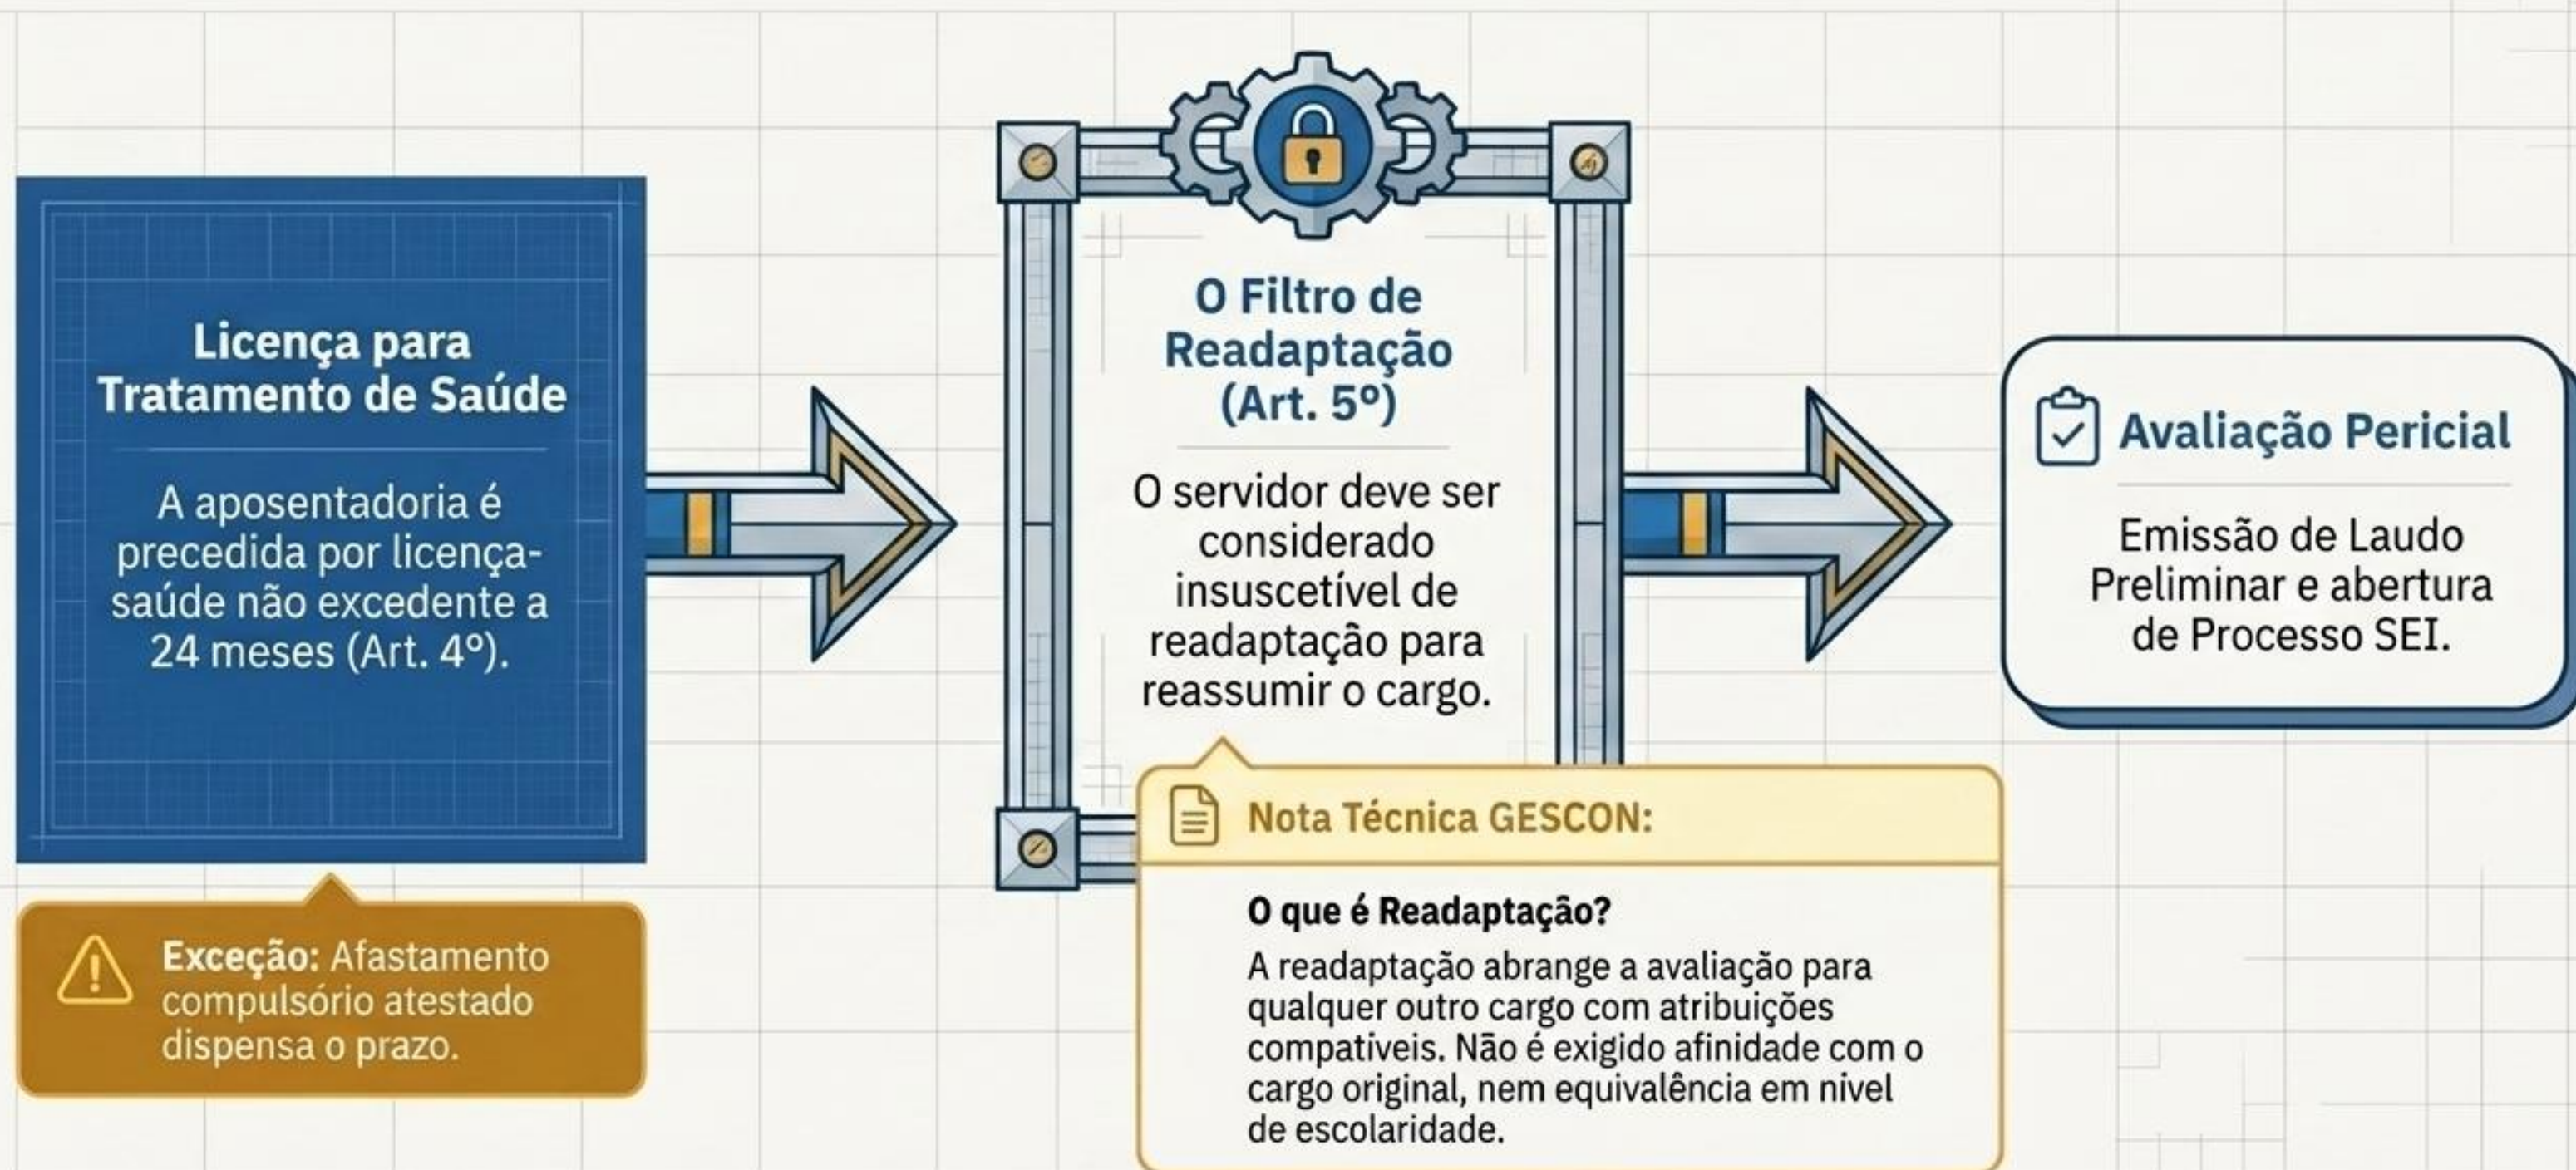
Licença para Tratamento de Saúde

A aposentadoria é precedida por licença-saúde não excedente a 24 meses (Art. 4º).

Exceção: Afastamento compulsório atestado dispensa o prazo.

O Filtro de Readaptação (Art. 5º)

O servidor deve ser considerado insuscetível de readaptação para reassumir o cargo.

Nota Técnica GESCON:

O que é Readaptação?

A readaptação abrange a avaliação para qualquer outro cargo com atribuições compatíveis. Não é exigido afinidade com o cargo original, nem equivalência em nivel de escolaridade.

Avaliação Pericial

Emissão de Laudo Preliminar e abertura de Processo SEI.